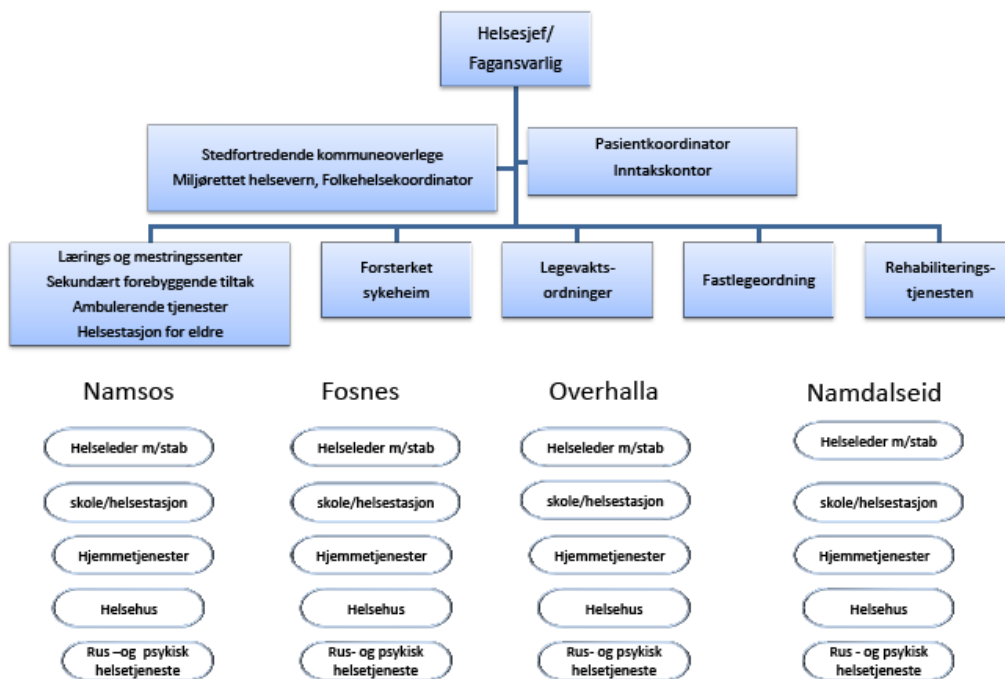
Helsesjef/
Fagansvarlig

Stedfortredende kommuneoverlege
Miljørettet helsevern, Folkehelsekoordinator

Pasientkoordinator
Inntakskontor

Lærings og mestringssenter
Sekundært forebyggende tiltak
Ambulerende tjenester
Helsestasjon for eldre

Forsterket sykeheim

Legevaktsordninger

Fastlegeordning

Rehabiliteringstjenesten

Namsos

Helseleder m/stab

skole/helsestasjon

Hjemmetjenester

Helsehus

Rus –og psykisk helsetjeneste

Fosnes

Helseleder m/stab

skole/helsestasjon

Hjemmetjenester

Helsehus

Rus- og psykisk helsetjeneste

Overhalla

Helseleder m/stab

skole/helsestasjon

Hjemmetjenester

Helsehus

Rus- og psykisk helsetjeneste

Namdalseid

Helseleder m/stab

skole/helsestasjon

Hjemmetjenester

Helsehus

Rus - og psykisk helsetjeneste